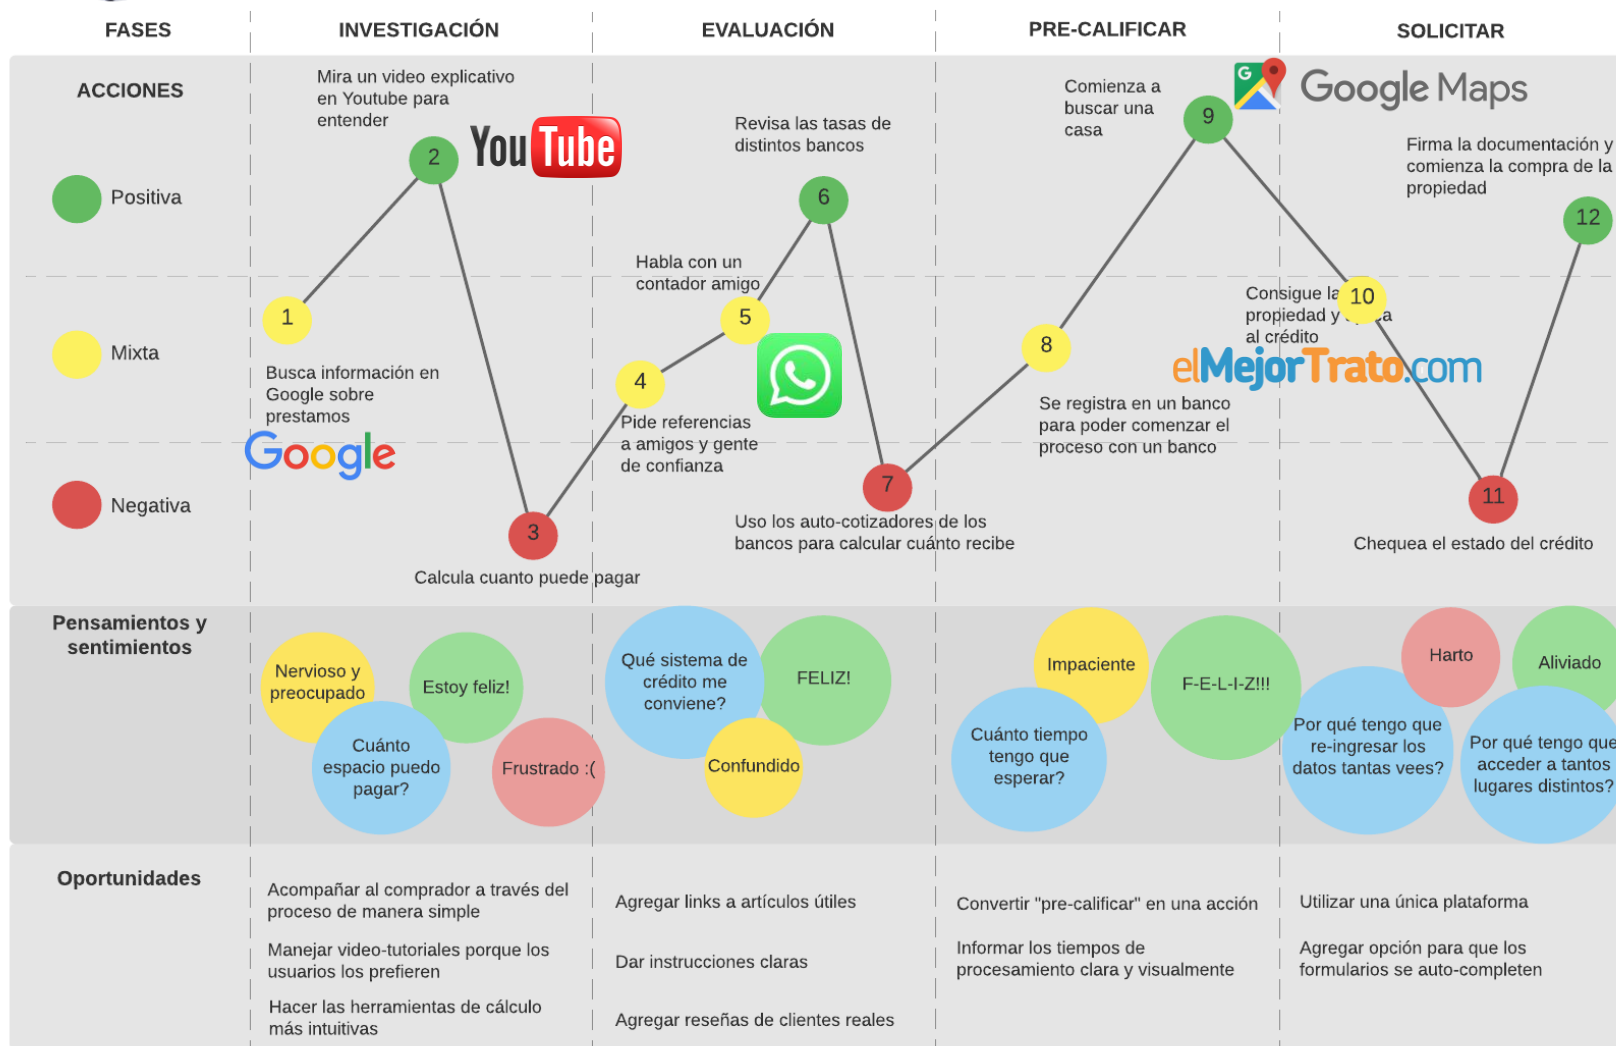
FASES | INVESTIGACIÓN | EVALUACIÓN | PRE-CALIFICAR | SOLICITAR

ACCIONES

Positiva

Mixta

Negativa

Mira un video explicativo en Youtube para entender

2

YouTube

1

Busca información en Google sobre prestamos

Google

3

Calcula cuanto puede pagar

4

Pide referencias a amigos y gente de confianza

Habla con un contador amigo

5

Revisa las tasas de distintos bancos

6

7

Uso los auto-cotizadores de los bancos para calcular cuánto recibe

8

Se registra en un banco para poder comenzar el proceso con un banco

Comienza a buscar una casa

9

Google Maps

Consigue la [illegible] propiedad y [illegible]a al crédito

10

elMejorTrato.com

11

Chequea el estado del crédito

Firma la documentación y comienza la compra de la propiedad

12

Pensamientos y sentimientos

Nervioso y preocupado

Estoy feliz!

Cuánto espacio puedo pagar?

Frustrado :(

Qué sistema de crédito me conviene?

FELIZ!

Confundido

Impaciente

F-E-L-I-Z!!!

Cuánto tiempo tengo que esperar?

Harto

Aliviado

Por qué tengo que re-ingresar los datos tantas vees?

Por qué tengo que acceder a tantos lugares distintos?

Oportunidades

Acompañar al comprador a través del proceso de manera simple

Manejar video-tutoriales porque los usuarios los prefieren

Hacer las herramientas de cálculo más intuitivas

Agregar links a artículos útiles

Dar instrucciones claras

Agregar reseñas de clientes reales

Convertir "pre-calificar" en una acción

Informar los tiempos de procesamiento clara y visualmente

Utilizar una única plataforma

Agregar opción para que los formularios se auto-completen